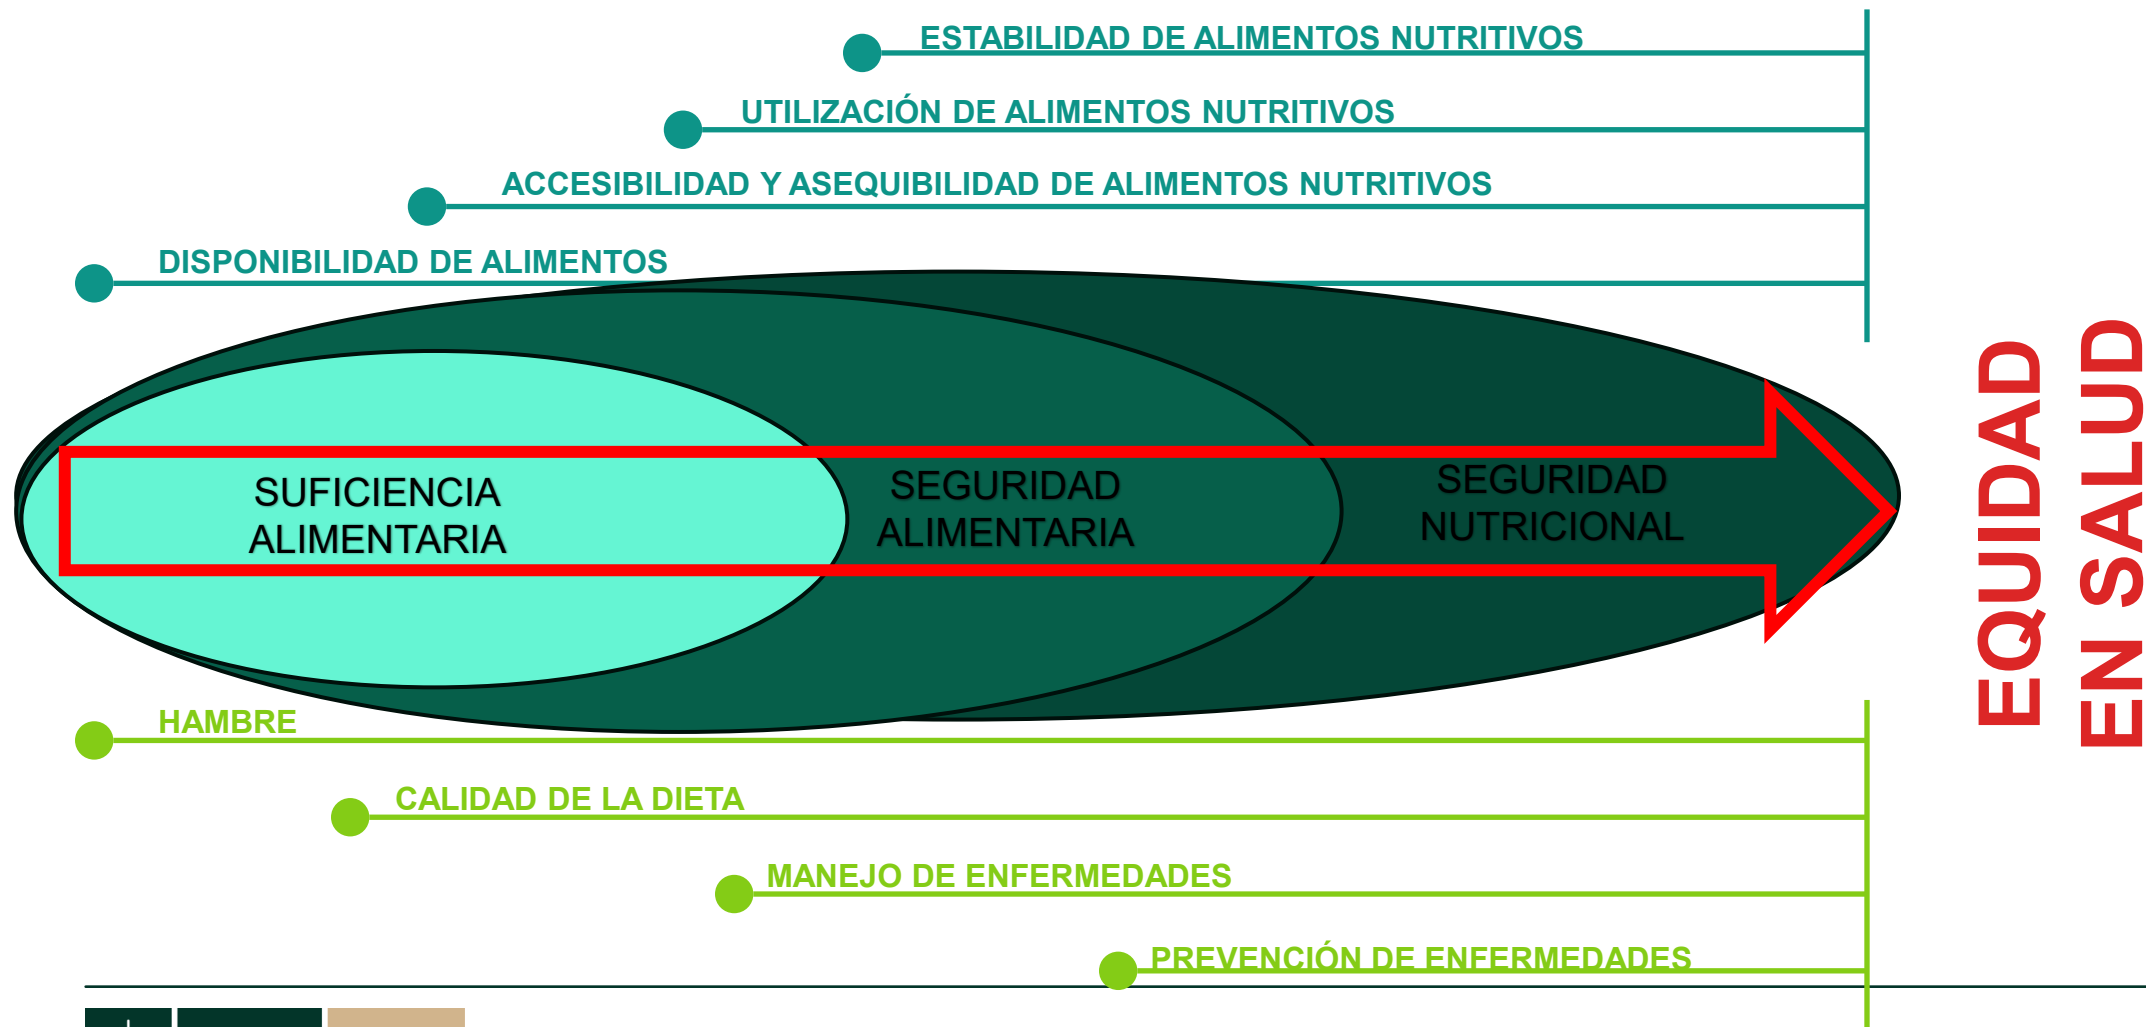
ESTABILIDAD DE ALIMENTOS NUTRITIVOS

UTILIZACIÓN DE ALIMENTOS NUTRITIVOS

ACCESIBILIDAD Y ASEQUIBILIDAD DE ALIMENTOS NUTRITIVOS

DISPONIBILIDAD DE ALIMENTOS

SUFICIENCIA ALIMENTARIA

SEGURIDAD ALIMENTARIA

SEGURIDAD NUTRICIONAL

EQUIDAD EN SALUD

HAMBRE

CALIDAD DE LA DIETA

MANEJO DE ENFERMEDADES

PREVENCIÓN DE ENFERMEDADES